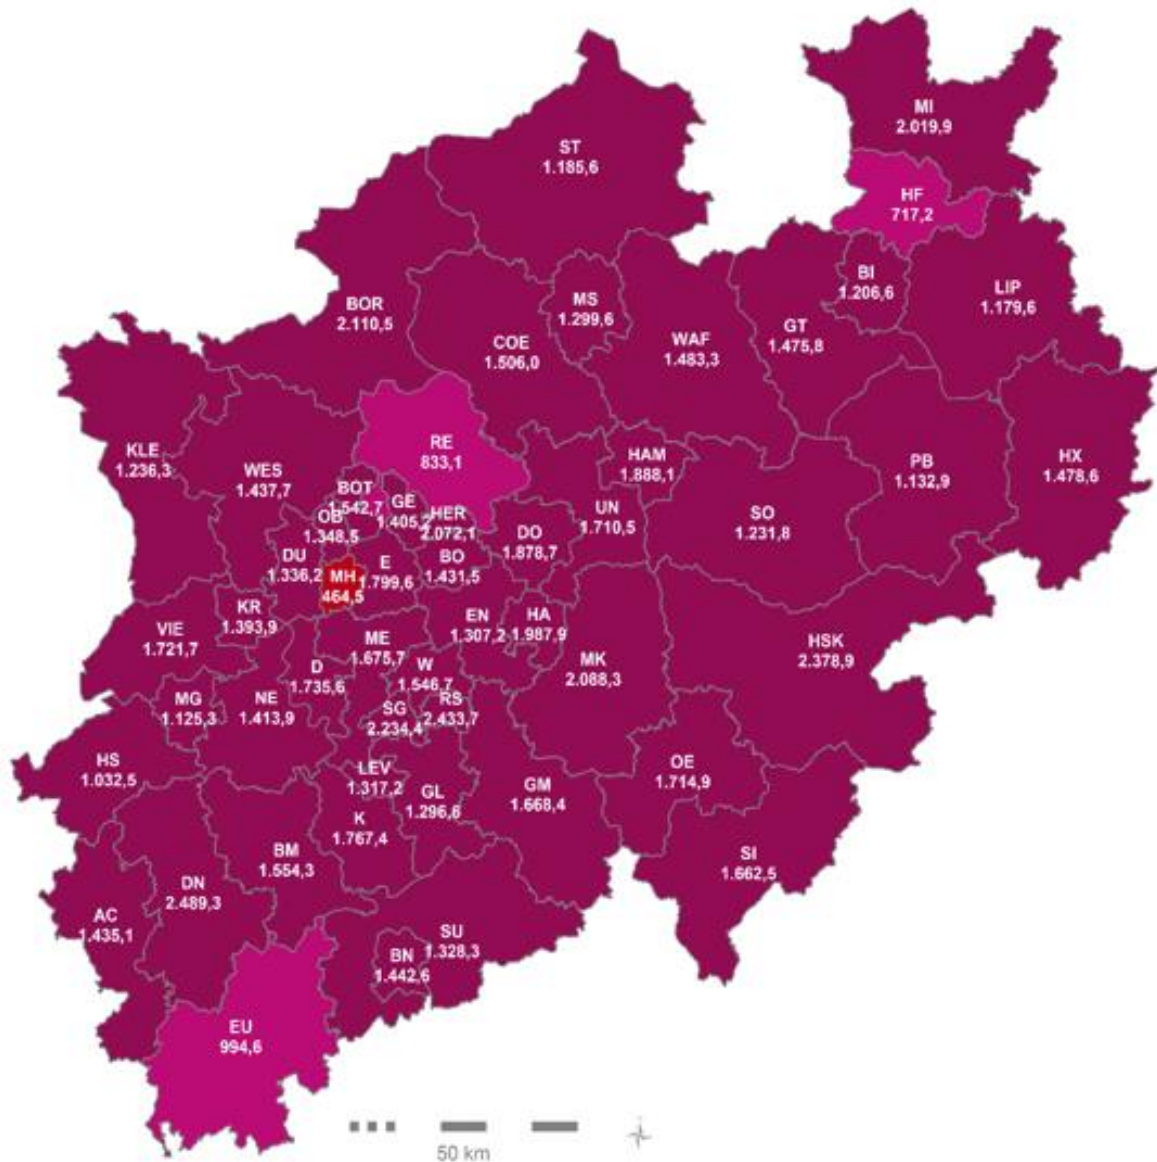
MI
2.019,9

ST
1.185,6

HF
717,2

BI
1.206,6

LIP
1.179,6

BOR
2.110,5

MS
1.299,6

COE
1.506,0

WAF
1.483,3

GT
1.475,8

RE
833,1

HAM
1.888,1

PB
1.132,9

HX
1.478,6

KLE
1.236,3

WES
1.437,7

BOT
1.542,7

GE
1.405,

HER
2.072,1

OB
1.348,5

UN
1.710,5

SO
1.231,8

DO
1.878,7

DU
1.336,2

MH
464,5

E
1.799,6

BO
1.431,5

KR
1.393,9

EN
1.307,2

HA
1.987,9

VIE
1.721,7

ME
1.675,7

MK
2.088,3

HSK
2.378,9

D
1.735,6

W
1.546,7

MG
1.125,3

NE
1.413,9

SG
2.234,4

RS
2.433,7

HS
1.032,5

LEV
1.317,2

GL
1.296,6

GM
1.668,4

OE
1.714,9

K
1.767,4

BM
1.554,3

SI
1.662,5

DN
2.489,3

AC
1.435,1

SU
1.328,3

BN
1.442,6

EU
994,6

50 km